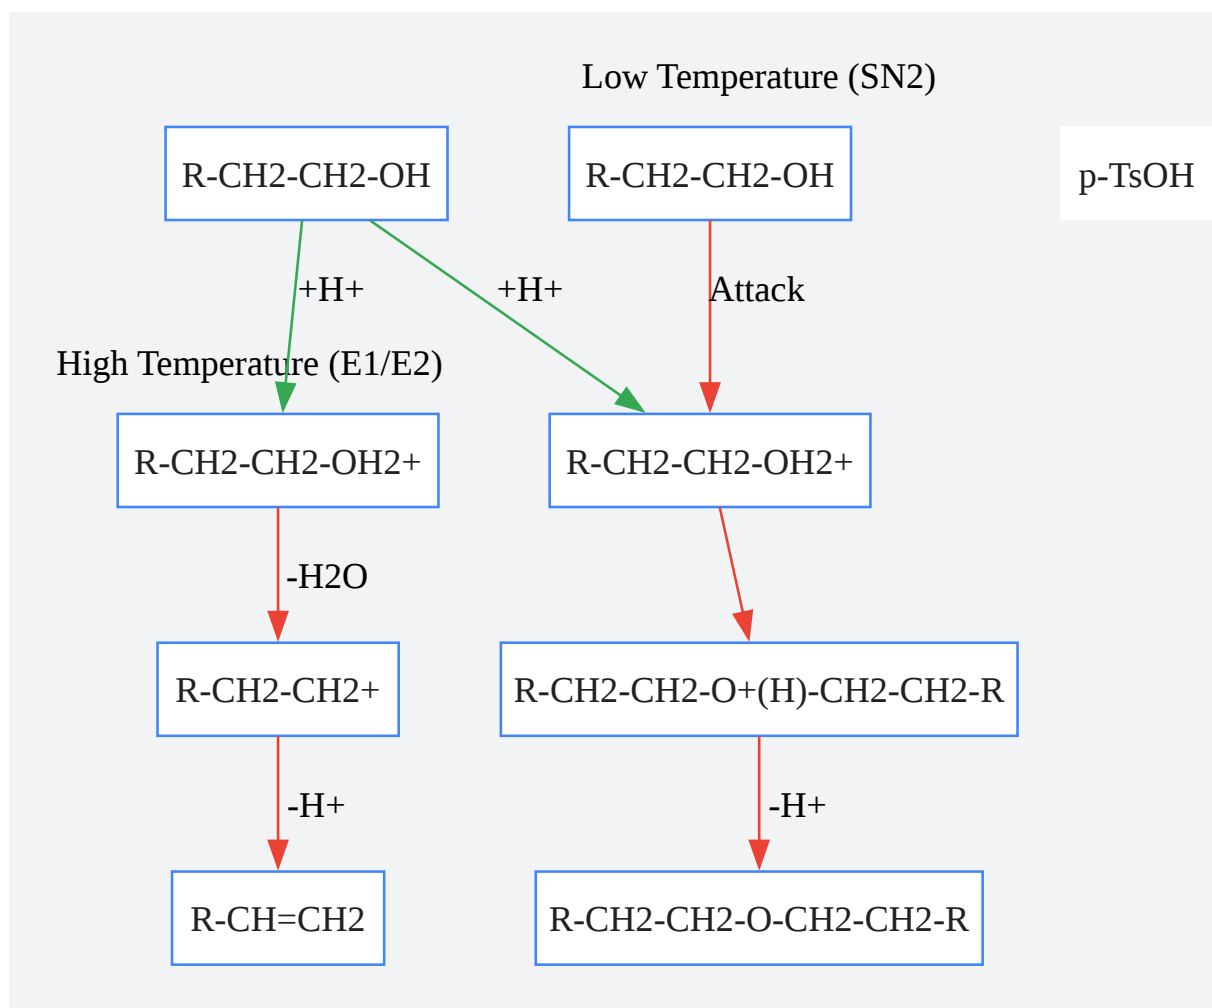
Low Temperature (SN2)

R-CH2-CH2-OH

R-CH2-CH2-OH

p-TsOH

+H+

+H+

Attack

High Temperature (E1/E2)

R-CH2-CH2-OH2+

R-CH2-CH2-OH2+

-H2O

R-CH2-CH2+

R-CH2-CH2-O+(H)-CH2-CH2-R

-H+

-H+

R-CH=CH2

R-CH2-CH2-O-CH2-CH2-R